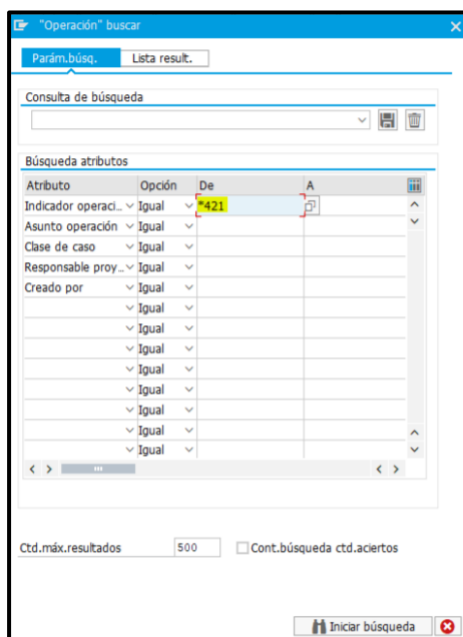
"Operación" buscar

Parám.búsq. | Lista result.

Consulta de búsqueda

Búsqueda atributos

| Atributo | Opción | De | A |
|---|---|---|---|
| Indicador operaci... | Igual | *421 | |
| Asunto operación | Igual | | |
| Clase de caso | Igual | | |
| Responsable proy... | Igual | | |
| Creado por | Igual | | |
| | Igual | | |
| | Igual | | |
| | Igual | | |
| | Igual | | |
| | Igual | | |
| | Igual | | |
| | Igual | | |
| | Igual | | |

Ctd.máx.resultados 500 Cont.búsqueda ctd.aciertos

Iniciar búsqueda